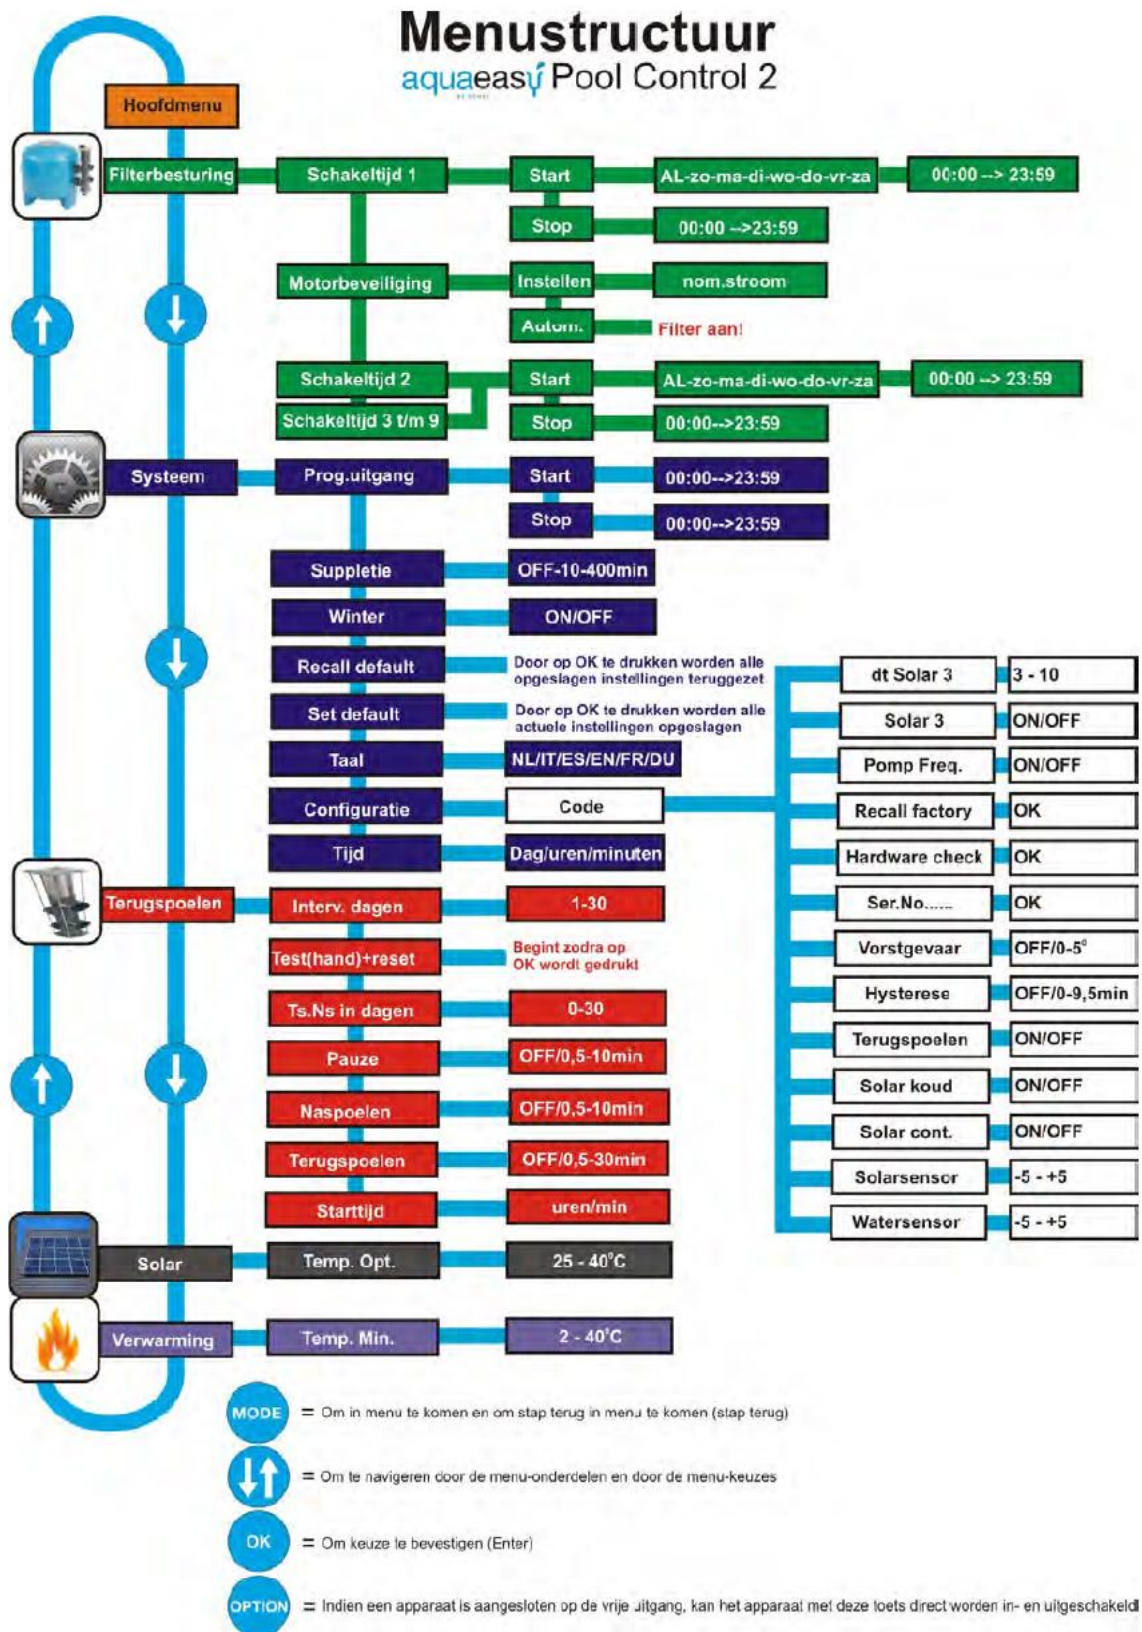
Menustructuur
aquaeasy Pool Control 2

Hoofdmenu

Filterbesturing
Schakeltijd 1
Start
AL-zo-ma-di-wo-do-vr-za
00:00 --> 23:59
Stop
00:00 -->23:59
Motorbeveiliging
Instellen
nom.stroom
Autom.
Filter aan!
Schakeltijd 2
Start
AL-zo-ma-di-wo-do-vr-za
00:00 --> 23:59
Schakeltijd 3 t/m 9
Stop
00:00-->23:59

Systeem
Prog.uitgang
Start
00:00-->23:59
Stop
00:00-->23:59
Suppletie
OFF-10-400min
Winter
ON/OFF
Recall default
Door op OK te drukken worden alle opgeslagen instellingen teruggezet
Set default
Door op OK te drukken worden alle actuele instellingen opgeslagen
Taal
NL/IT/ES/EN/FR/DU
Configuratie
Code
Tijd
Dag/uren/minuten

| dt Solar 3 | 3 - 10 |
|---|---|
| Solar 3 | ON/OFF |
| Pomp Freq. | ON/OFF |
| Recall factory | OK |
| Hardware check | OK |
| Ser.No...... | OK |
| Vorstgevaar | OFF/0-5° |
| Hysterese | OFF/0-9,5min |
| Terugspoelen | ON/OFF |
| Solar koud | ON/OFF |
| Solar cont. | ON/OFF |
| Solarsensor | -5 - +5 |
| Watersensor | -5 - +5 |

Terugspoelen
Interv. dagen
1-30
Test(hand)+reset
Begint zodra op OK wordt gedrukt
Ts.Ns in dagen
0-30
Pauze
OFF/0,5-10min
Naspoelen
OFF/0,5-10min
Terugspoelen
OFF/0,5-30min
Starttijd
uren/min

Solar
Temp. Opt.
25 - 40°C

Verwarming
Temp. Min.
2 - 40°C

MODE = Om in menu te komen en om stap terug in menu te komen (stap terug)
= Om te navigeren door de menu-onderdelen en door de menu-keuzes
OK = Om keuze te bevestigen (Enter)
OPTION = Indien een apparaat is aangesloten op de vrije uitgang, kan het apparaat met deze toets direct worden in- en uitgeschakeld